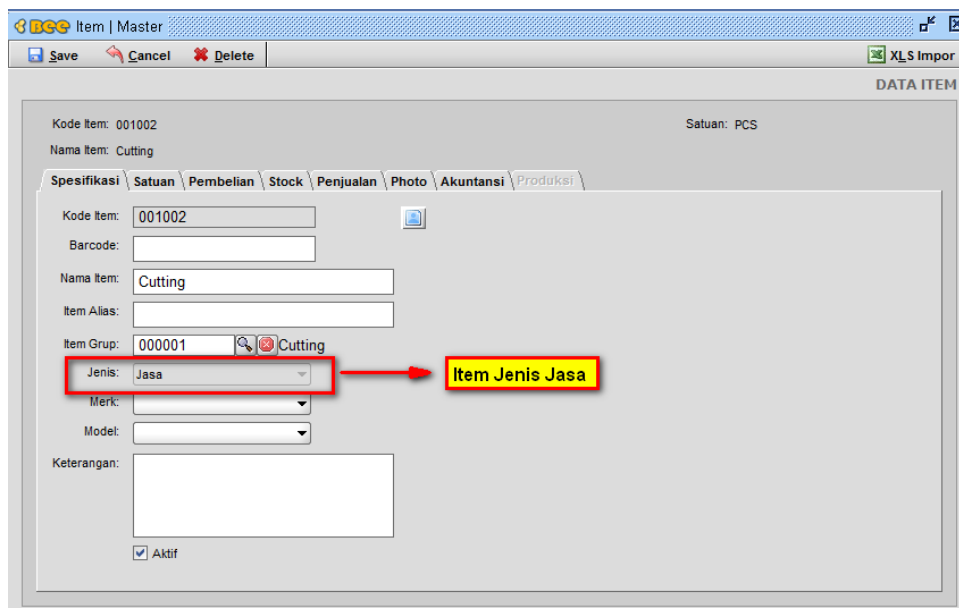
BEE Item | Master

Save Cancel Delete XLS Impor

DATA ITEM

Kode Item: 001002
Nama Item: Cutting
Satuan: PCS

Spesifikasi | Satuan | Pembelian | Stock | Penjualan | Photo | Akuntansi | Produksi

Kode Item: 001002
Barcode:
Nama Item: Cutting
Item Alias:
Item Grup: 000001 Cutting
Jenis: Jasa
Merk:
Model:
Keterangan:
Aktif

Item Jenis Jasa